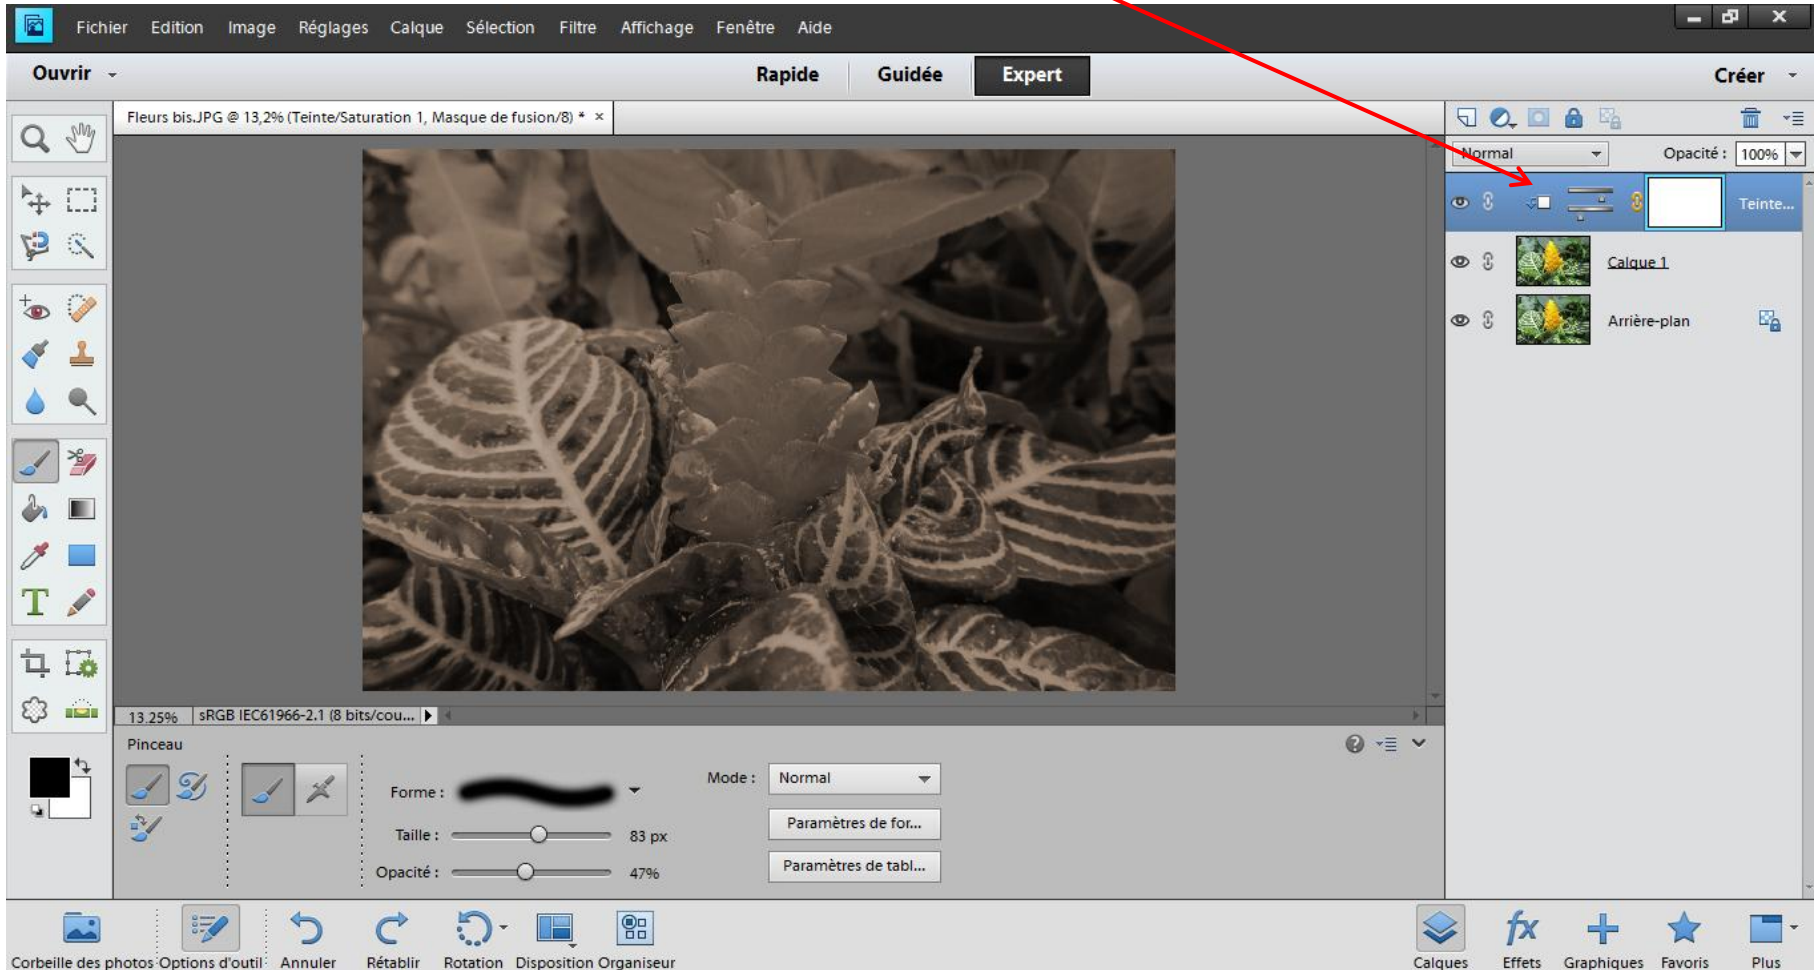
Fichier Edition Image Réglages Calque Sélection Filtre Affichage Fenêtre Aide

Ouvrir

Rapide Guidée Expert

Créer

Fleurs bis.JPG @ 13,2% (Teinte/Saturation 1, Masque de fusion/8) * ×

Normal

Opacité : 100%

Teinte...

Calque 1

Arrière-plan

13,25% sRGB IEC61966-2.1 (8 bits/cou...

Pinceau

Forme :

Taille : 83 px

Opacité : 47%

Mode : Normal

Paramètres de for...

Paramètres de tabl...

Corbeille des photos Options d'outil Annuler Rétablir Rotation Disposition Organiseur

Calques Effets Graphiques Favoris Plus